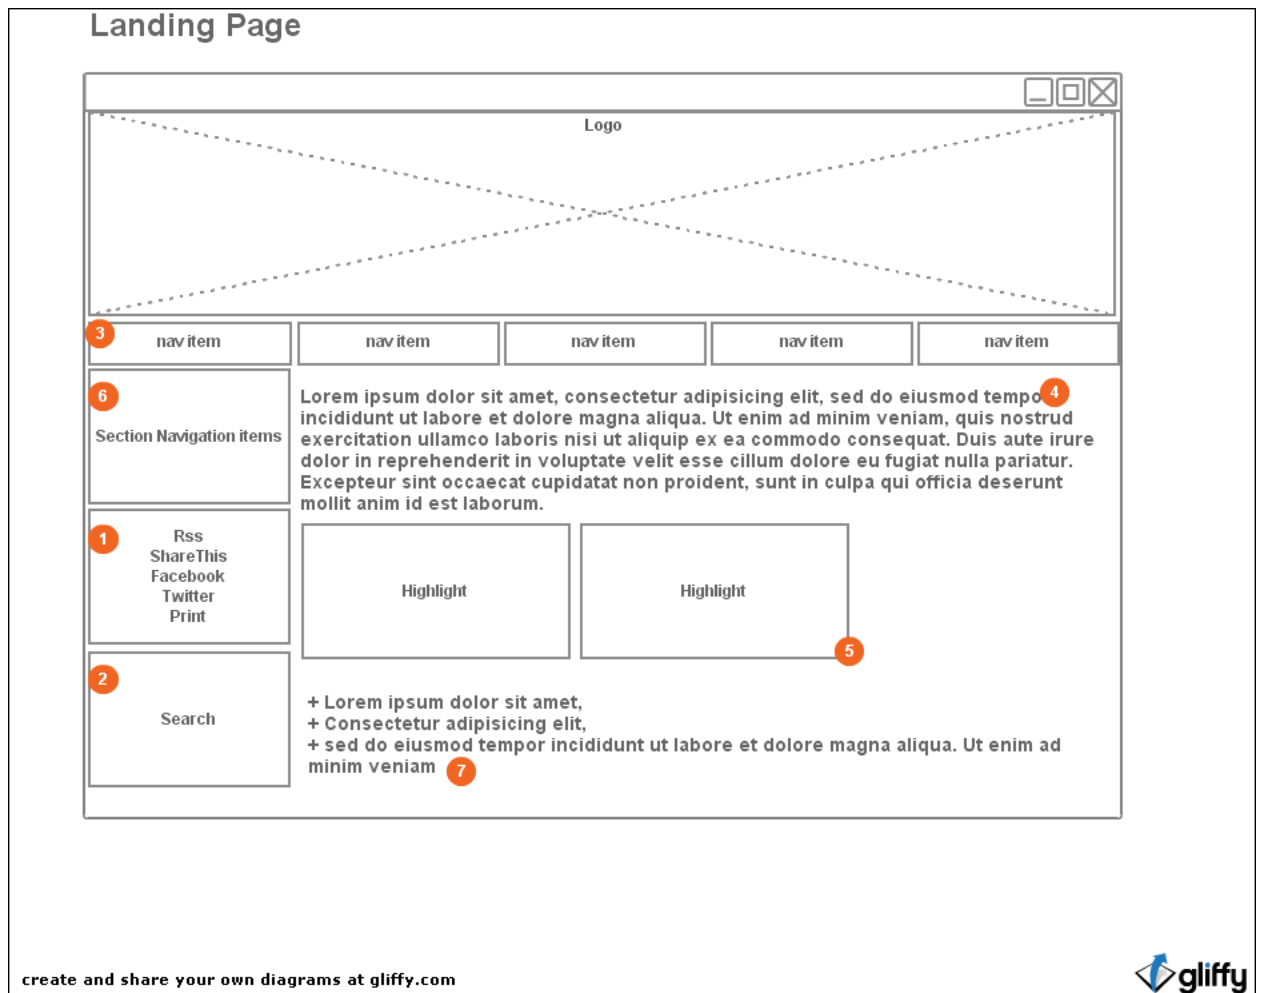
Landing Page

Logo

3 nav item

nav item

nav item

nav item

nav item

6 Section Navigation items

Lorem ipsum dolor sit amet, consectetur adipisicing elit, sed do eiusmod tempo 4 incididunt ut labore et dolore magna aliqua. Ut enim ad minim veniam, quis nostrud exercitation ullamco laboris nisi ut aliquip ex ea commodo consequat. Duis aute irure dolor in reprehenderit in voluptate velit esse cillum dolore eu fugiat nulla pariatur. Excepteur sint occaecat cupidatat non proident, sunt in culpa qui officia deserunt mollit anim id est laborum.

1 Rss
ShareThis
Facebook
Twitter
Print

Highlight

Highlight 5

2 Search

+ Lorem ipsum dolor sit amet,
+ Consectetur adipisicing elit,
+ sed do eiusmod tempor incididunt ut labore et dolore magna aliqua. Ut enim ad minim veniam 7

create and share your own diagrams at gliffy.com

gliffy